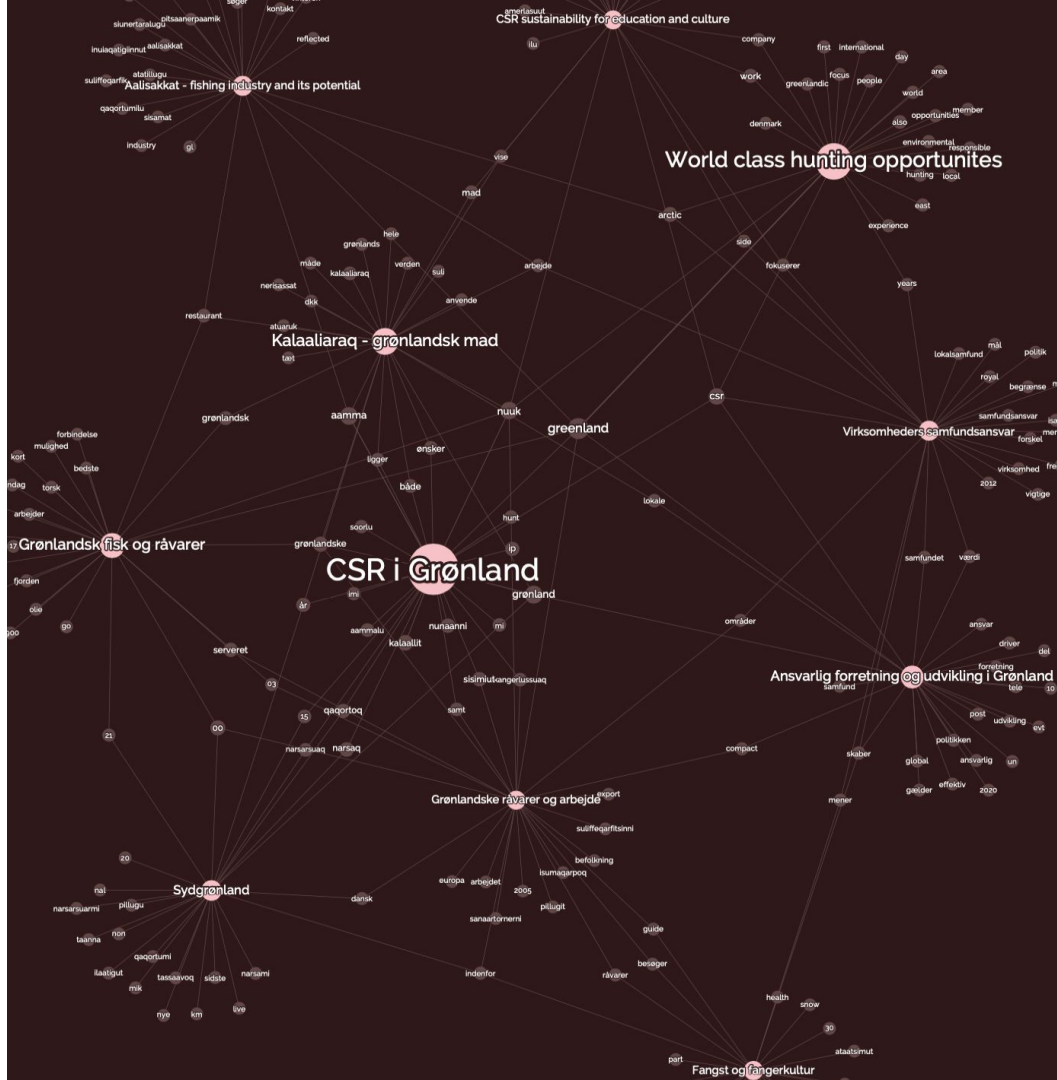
søger
kontakt
siunertaralugu
pitsaanerpaamik
reflected
inuiaqatigiinnut
aalisakkat
atatillugu
suliffeqarfik
Aalisakkat - fishing industry and its potential
qaqortumilu
sisamat
industry
gl
amerlasuut
CSR sustainability for education and culture
ilu
company
first
international
day
work
greenlandic
focus
people
area
world
denmark
also
opportunities
member
environmental
responsible
World class hunting opportunites
hunting
local
east
experience
vise
mad
arctic
side
fokuserer
years
hele
grønlands
måde
verden
kalaallaraq
suli
nerisassat
dkk
anvende
arbejde
restaurant
atuaruk
Kalaaliaraq - grønlandsk mad
tæt
lokalsamfund
mål
politik
royal
begrænse
csr
samfundsansvar
forskel
Virksomheders samfundsansvar
grønlandsk
aamma
nuuk
greenland
forbindelse
mulighed
kort
bedste
torsk
ligger
ønsker
virksomhed
2012
vigtige
arbejder
både
lokale
hunt
soorlu
Grønlandsk fisk og råvarer
grønlandske
ip
samfundet
værdi
fjorden
CSR i Grønland
olie
go
imi
grønland
år
aammalu
nunaanni
mi
områder
ansvar
driver
del
kalaallit
serveret
forretning
Ansvarlig forretning og udvikling i Grønland
samfund
tele
10
sisimiut
kangerlussuaq
03
samt
post
udvikling
evt
15
qaqortoq
00
politikken
21
narsarsuaq
narsaq
compact
skaber
global
ansvarlig
un
gæsder
effektiv
2020
mener
Grønlandske råvarer og arbejde
export
suliffeqarfitsinni
befolkning
20
europa
arbejdet
isumaqarpoq
2005
nal
Sydgrønland
dansk
narsarsuarmi
pillugu
pillugit
non
sanaartornerni
taanna
guide
qaqortumi
ilaatigut
tassaavoq
sidste
narsami
besøger
mik
indenfor
råvarer
nye
km
live
health
snow
30
ataatsimut
part
Fangst og fangerkultur